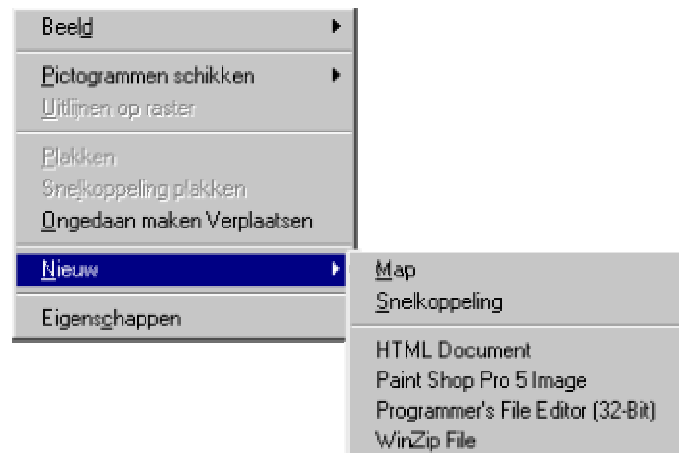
Beeld

Pictogrammen schikken
Uitlijnen op raster

Plakken
Snelkoppeling plakken
Ongedaan maken Verplaatsen

Nieuw

Eigenschappen

Map
Snelkoppeling

HTML Document
Paint Shop Pro 5 Image
Programmer's File Editor (32-Bit)
WinZip File